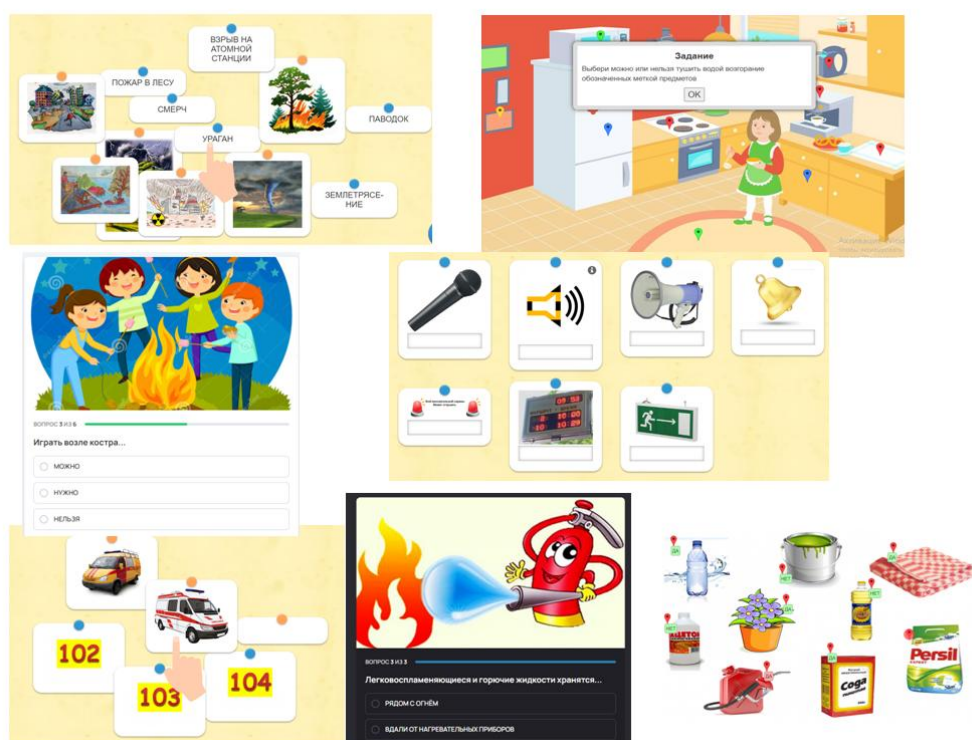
ВЗРЫВ НА АТОМНОЙ СТАНЦИИ

ПОЖАР В ЛЕСУ

СМЕРЧ

ПАВОДОК

УРАГАН

ЗЕМЛЕТРЯСЕНИЕ

Задание

Выбери можно или нельзя тушить водой возгорание обозначенных меткой предметов

OK

ВОПРОС 3 ИЗ 6

Играть возле костра...

МОЖНО

НУЖНО

НЕЛЬЗЯ

102

103

104

ВОПРОС 3 ИЗ 3

Легковоспламеняющиеся и горючие жидкости хранятся...

РЯДОМ С ОГНЁМ

ВДАЛИ ОТ НАГРЕВАТЕЛЬНЫХ ПРИБОРОВ

ДА

НЕТ

ДА

НЕТ

ДА

НЕТ

Сода

Persil